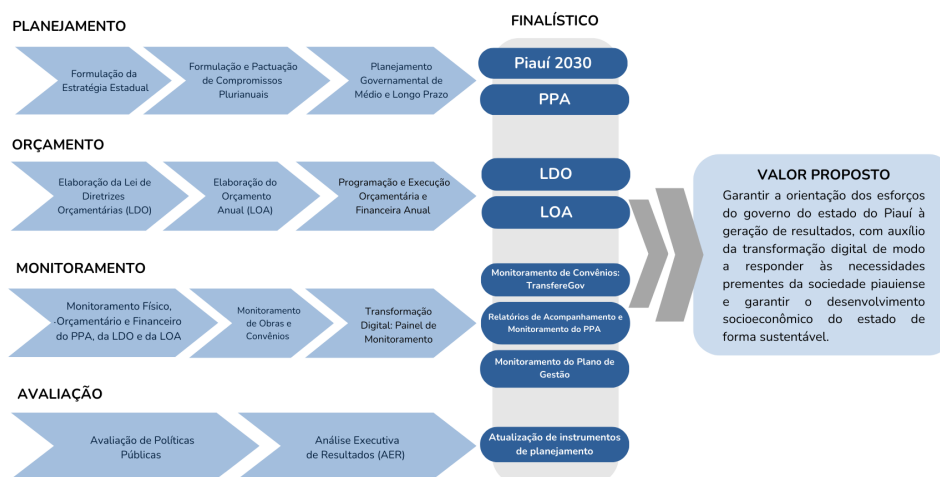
PLANEJAMENTO

Formulação da Estratégia Estadual

Formulação e Pactuação de Compromissos Plurianuais

Planejamento Governamental de Médio e Longo Prazo

FINALÍSTICO

Piauí 2030

PPA

ORÇAMENTO

Elaboração da Lei de Diretrizes Orçamentárias (LDO)

Elaboração do Orçamento Anual (LOA)

Programação e Execução Orçamentária e Financeira Anual

LDO

LOA

MONITORAMENTO

Monitoramento Físico, Orçamentário e Financeiro do PPA, da LDO e da LOA

Monitoramento de Obras e Convênios

Transformação Digital: Painel de Monitoramento

Monitoramento de Convênios: TransfereGov

Relatórios de Acompanhamento e Monitoramento do PPA

Monitoramento do Plano de Gestão

AVALIAÇÃO

Avaliação de Políticas Públicas

Análise Executiva de Resultados (AER)

Atualização de instrumentos de planejamento

VALOR PROPOSTO

Garantir a orientação dos esforços do governo do estado do Piauí à geração de resultados, com auxílio da transformação digital de modo a responder às necessidades prementes da sociedade piauiense e garantir o desenvolvimento socioeconômico do estado de forma sustentável.